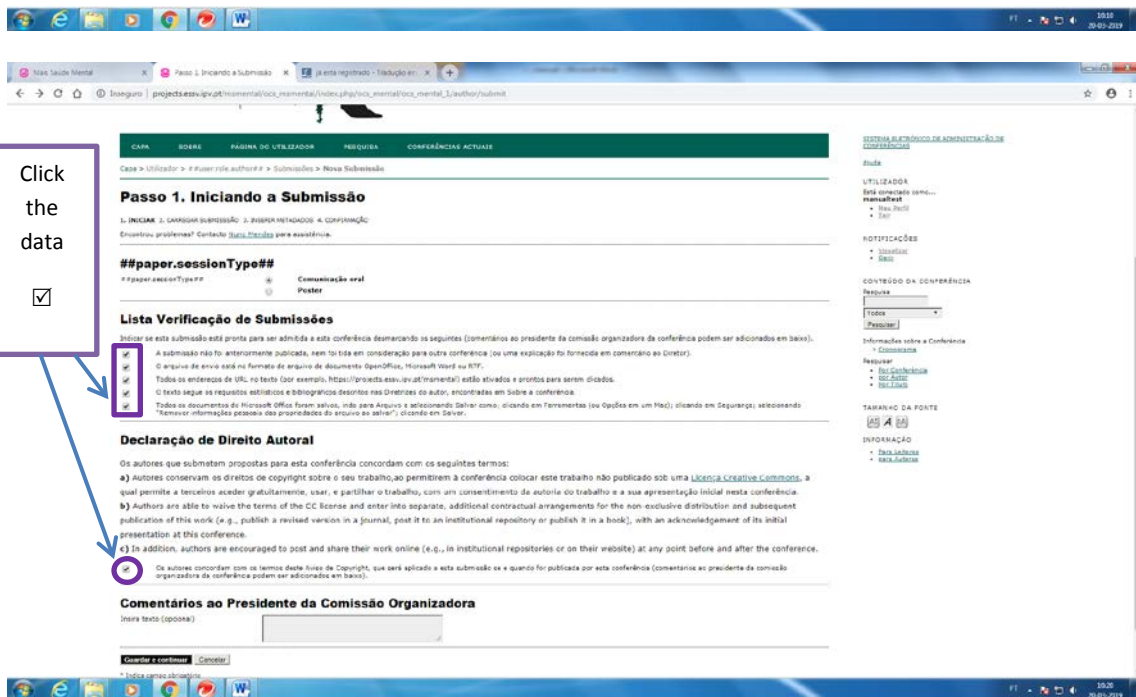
PT 10:10 20-03-2019

Mais Saúde Mental | Passo 1. Iniciando a Submissão | já esta registrado - Tradução em

Inseguro | projects.essv.ipv.pt/msmental/ocs_msmental/index.php/ocs_mental/ocs_mental_1/author/submit

CAPA SOBRE PAGINA DO UTILIZADOR PESQUISA CONFERÊNCIAS ACTUAIS

Capa > Utilizador > ##user.role.author## > Submissões > Nova Submissão

Passo 1. Iniciando a Submissão

1. INICIAR 2. CARREGAR SUBMISSÃO 3. INSERIR METADADOS 4. CONFIRMAÇÃO

Encontrou problemas? Contacto Nuno Mendes para assistência.

##paper.sessionType##

##paper.sessionType## Comunicação oral
Poster

Lista Verificação de Submissões

Indicar se esta submissão está pronta para ser admitida a esta conferência desmarcando os seguintes (comentários ao presidente da comissão organizadora da conferência podem ser adicionados em baixo).

A submissão não foi anteriormente publicada, nem foi tida em consideração para outra conferência (ou uma explicação foi fornecida em comentário ao Diretor).

O arquivo de envio está no formato de arquivo de documento OpenOffice, Microsoft Word ou RTF.

Todos os endereços de URL no texto (por exemplo, https://projects.essv.ipv.pt/msmental) estão ativados e prontos para serem clicados.

O texto segue os requisitos estilísticos e bibliográficos descritos nas Diretrizes do autor, encontradas em Sobre a conferência.

Todos os documentos do Microsoft Office foram salvos, indo para Arquivo e selecionado Salvar como; clicando em Ferramentas (ou Opções em um Mac); clicando em Segurança; selecionando "Remover informações pessoais das propriedades do arquivo ao salvar"; clicando em Salvar.

Declaração de Direito Autoral

Os autores que submetem propostas para esta conferência concordam com os seguintes termos:
a) Autores conservam os direitos de copyright sobre o seu trabalho,ao permitirem à conferência colocar este trabalho não publicado sob uma Licença Creative Commons, a qual permite a terceiros aceder gratuitamente, usar, e partilhar o trabalho, com um consentimento da autoria do trabalho e a sua apresentação inicial nesta conferência.
b) Authors are able to waive the terms of the CC license and enter into separate, additional contractual arrangements for the non-exclusive distribution and subsequent publication of this work (e.g., publish a revised version in a journal, post it to an institutional repository or publish it in a book), with an acknowledgement of its initial presentation at this conference.
c) In addition, authors are encouraged to post and share their work online (e.g., in institutional repositories or on their website) at any point before and after the conference.

Os autores concordam com os termos deste Aviso de Copyright, que será aplicado a esta submissão se e quando for publicada por esta conferência (comentários ao presidente da comissão organizadora da conferência podem ser adicionados em baixo).

Comentários ao Presidente da Comissão Organizadora

Insira texto (opcional)

Guardar e continuar Cancelar

* Indica campos obrigatórios

SISTEMA ELETRÓNICO DE ADMINISTRAÇÃO DE CONFERÊNCIAS

Ajuda

UTILIZADOR
Está conectado como...
manueltest
• Meu Perfil
• Sair

NOTIFICAÇÕES
• Visualizar
• Gerir

CONTEÚDO DA CONFERÊNCIA
Pesquisa
Todos
Pesquisar

Informações sobre a Conferência
• Cronograma

Pesquisar
• Por Conferência
• Por Autor
• Por Título

TAMANHO DA FONTE

INFORMAÇÃO
• Para Leitores
• Para Autores

Click the data ☑

PT 10:20 20-03-2019